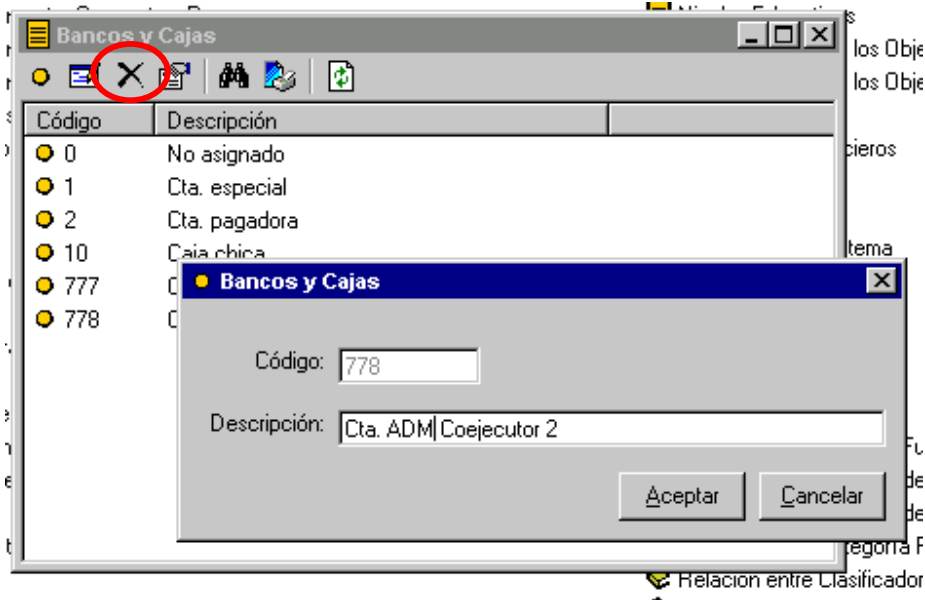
Bancos y Cajas

| Código | Descripción |
|---|---|
| 0 | No asignado |
| 1 | Cta. especial |
| 2 | Cta. pagadora |
| 10 | Caja chica |
| 777 | C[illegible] |
| 778 | C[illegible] |

los Obje
los Obje
cieros
tema
Fu
de
de
tegoría F
Relación entre Clasificador

Bancos y Cajas

Código: 778

Descripción: Cta. ADM Coejecutor 2

Aceptar
Cancelar